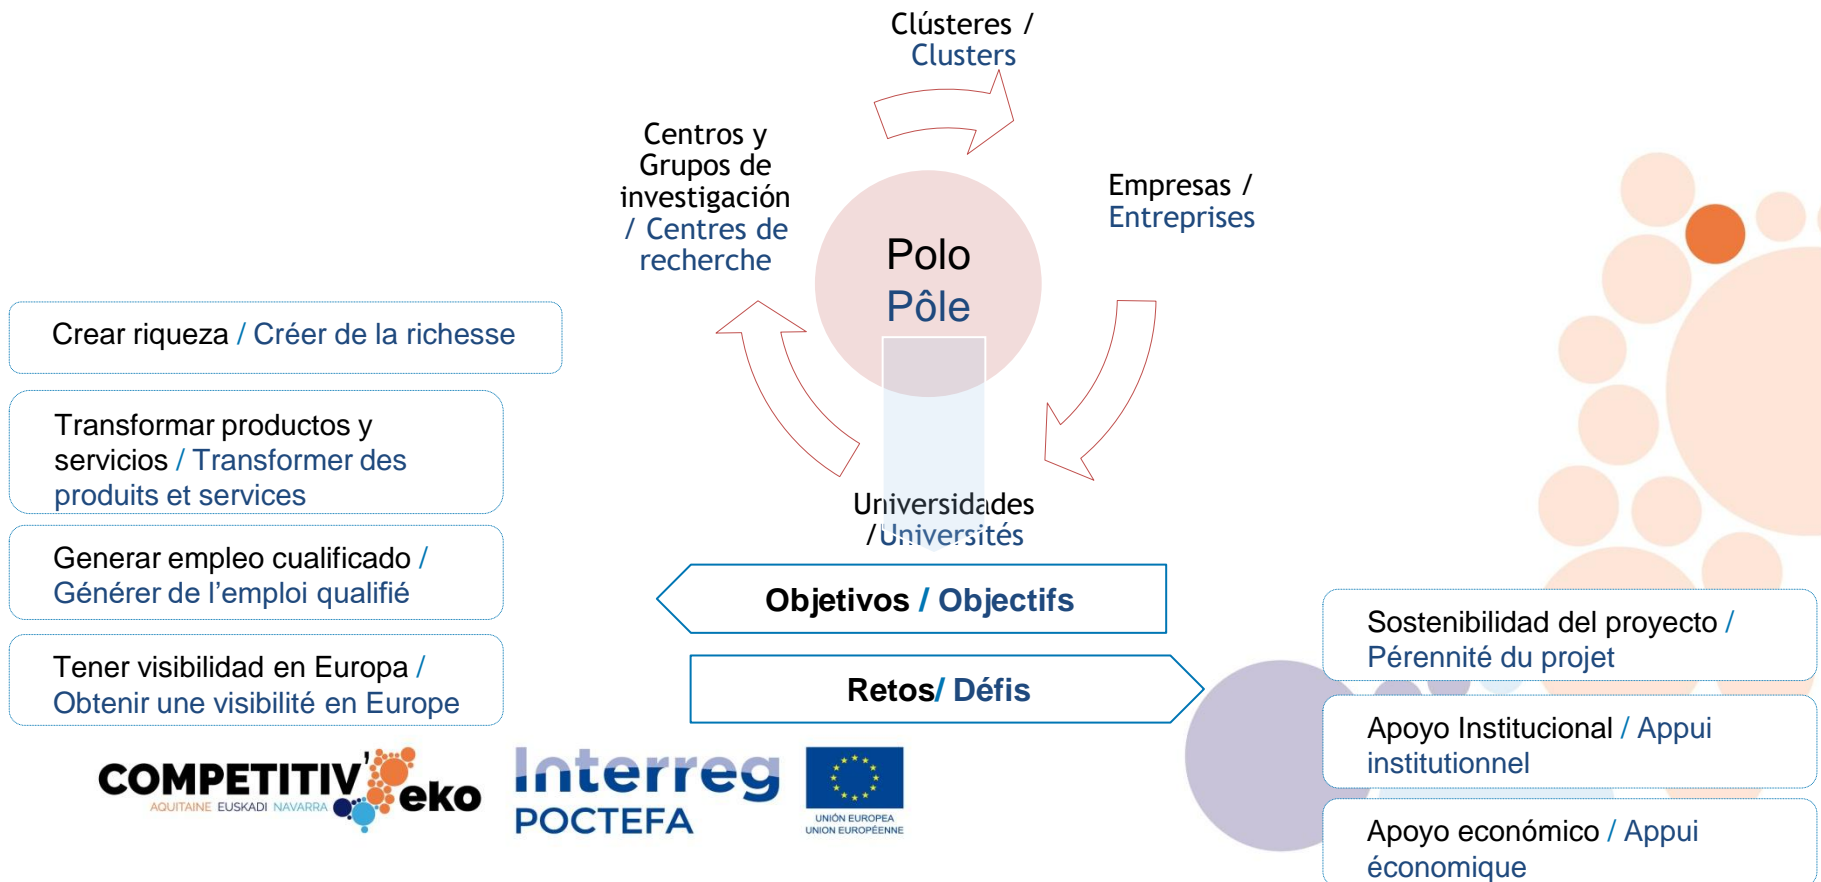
Clústeres / Clusters

Centros y Grupos de investigación / Centres de recherche

Empresas / Entreprises

Polo
Pôle

Universidades / Universités

Crear riqueza / Créer de la richesse

Transformar productos y servicios / Transformer des produits et services

Generar empleo cualificado / Générer de l’emploi qualifié

Tener visibilidad en Europa / Obtenir une visibilité en Europe

Objetivos / Objectifs

Retos/ Défis

Sostenibilidad del proyecto / Pérennité du projet

Apoyo Institucional / Appui institutionnel

Apoyo económico / Appui économique

COMPETITIV'eko
AQUITAINE EUSKADI NAVARRA

Interreg
POCTEFA

UNIÓN EUROPEA
UNION EUROPÉENNE